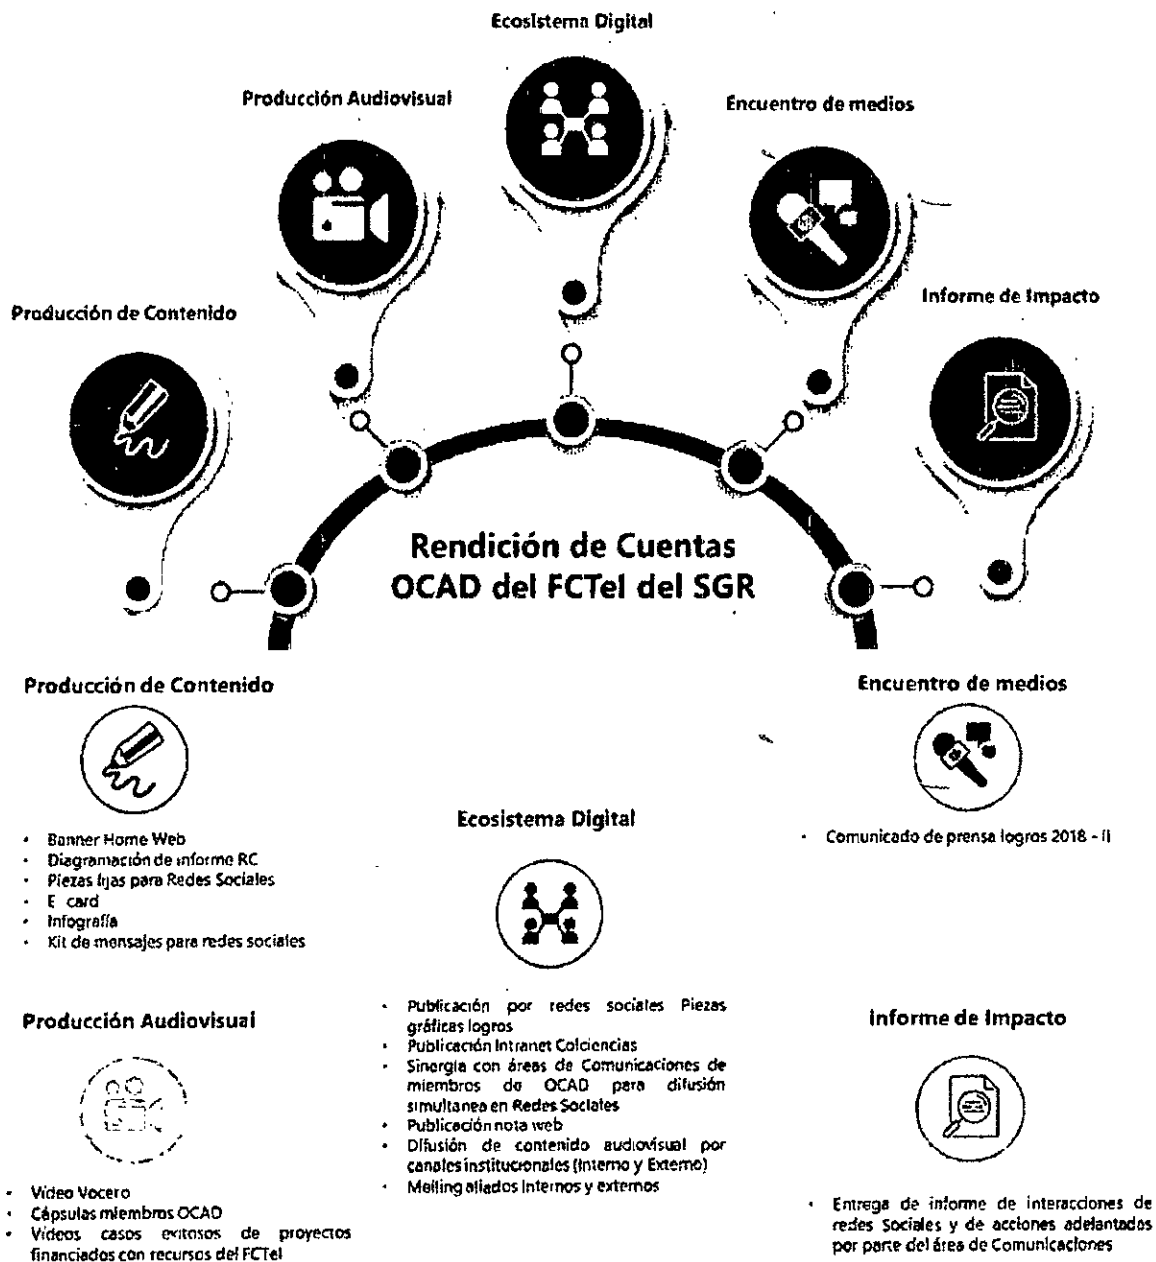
Ecosistema Digital

Producción Audiovisual

Encuentro de medios

Informe de Impacto

Producción de Contenido

Rendición de Cuentas OCAD del FCTel del SGR

Producción de Contenido

- Banner Home Web
- Diagramación de informe RC
- Piezas fijas para Redes Sociales
- E card
- Infografía
- Kit de mensajes para redes sociales

Producción Audiovisual

- Video Vocero
- Cápsulas miembros OCAD
- Videos casos exitosos de proyectos financiados con recursos del FCTel

Ecosistema Digital

- Publicación por redes sociales Piezas gráficas logros
- Publicación Intranet Colciencias
- Sinergia con áreas de Comunicaciones de miembros de OCAD para difusión simultanea en Redes Sociales
- Publicación nota web
- Difusión de contenido audiovisual por canales institucionales (Interno y Externo)
- Mailing aliados internos y externos

Encuentro de medios

- Comunicado de prensa logros 2018 - II

Informe de Impacto

- Entrega de informe de interacciones de redes Sociales y de acciones adelantados por parte del área de Comunicaciones